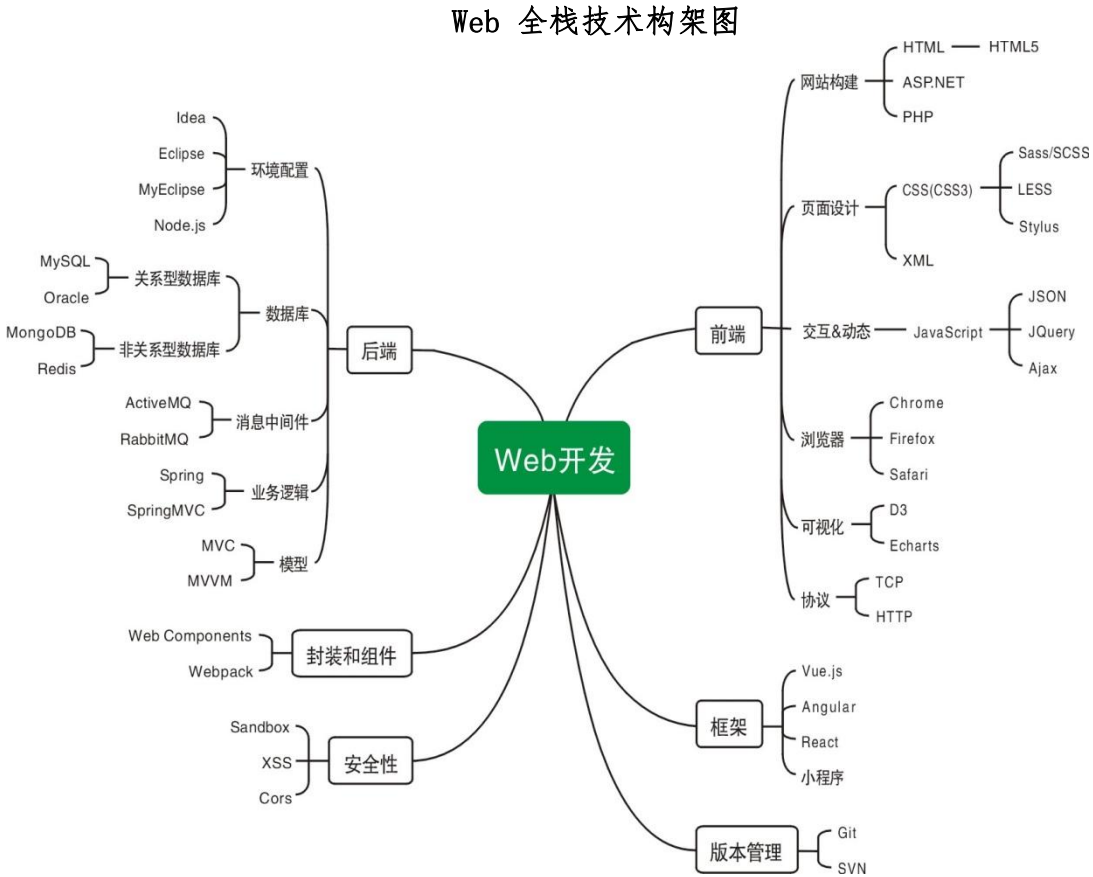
Web 全栈技术构架图

Web开发

后端
环境配置
Idea
Eclipse
MyEclipse
Node.js
数据库
关系型数据库
MySQL
Oracle
非关系型数据库
MongoDB
Redis
消息中间件
ActiveMQ
RabbitMQ
业务逻辑
Spring
SpringMVC
模型
MVC
MVVM

封装和组件
Web Components
Webpack

安全性
Sandbox
XSS
Cors

前端
网站构建
HTML
HTML5
ASP.NET
PHP
页面设计
CSS(CSS3)
Sass/SCSS
LESS
Stylus
XML
交互&动态
JavaScript
JSON
JQuery
Ajax
浏览器
Chrome
Firefox
Safari
可视化
D3
Echarts
协议
TCP
HTTP

框架
Vue.js
Angular
React
小程序

版本管理
Git
SVN